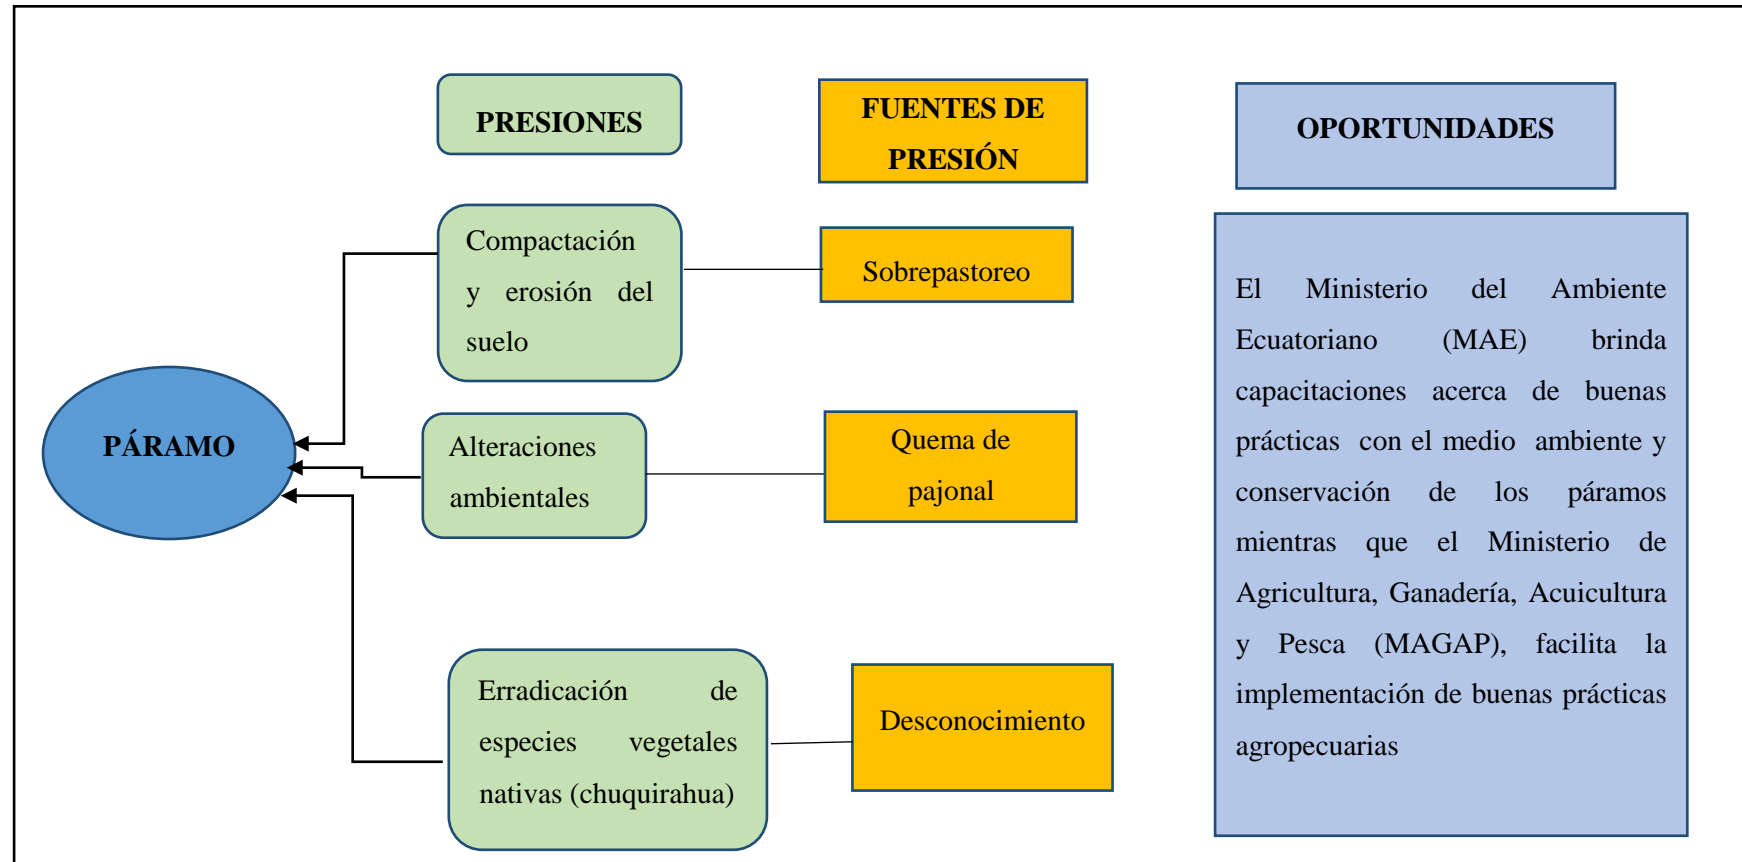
PRESIONES

FUENTES DE PRESIÓN

OPORTUNIDADES

PÁRAMO

Compactación y erosión del suelo

Sobrepastoreo

Alteraciones ambientales

Quema de pajonal

Erradicación de especies vegetales nativas (chuquirahua)

Desconocimiento

El Ministerio del Ambiente Ecuatoriano (MAE) brinda capacitaciones acerca de buenas prácticas con el medio ambiente y conservación de los páramos mientras que el Ministerio de Agricultura, Ganadería, Acuicultura y Pesca (MAGAP), facilita la implementación de buenas prácticas agropecuarias